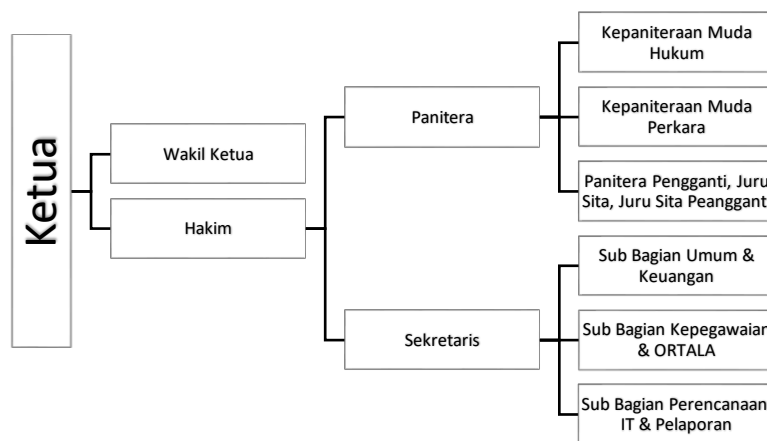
Ketua

Wakil Ketua

Hakim

Panitera

Sekretaris

Kepaniteraan Muda Hukum

Kepaniteraan Muda Perkara

Panitera Pengganti, Juru Sita, Juru Sita Peangganti

Sub Bagian Umum & Keuangan

Sub Bagian Kepegawaian & ORTALA

Sub Bagian Perencanaan IT & Pelaporan